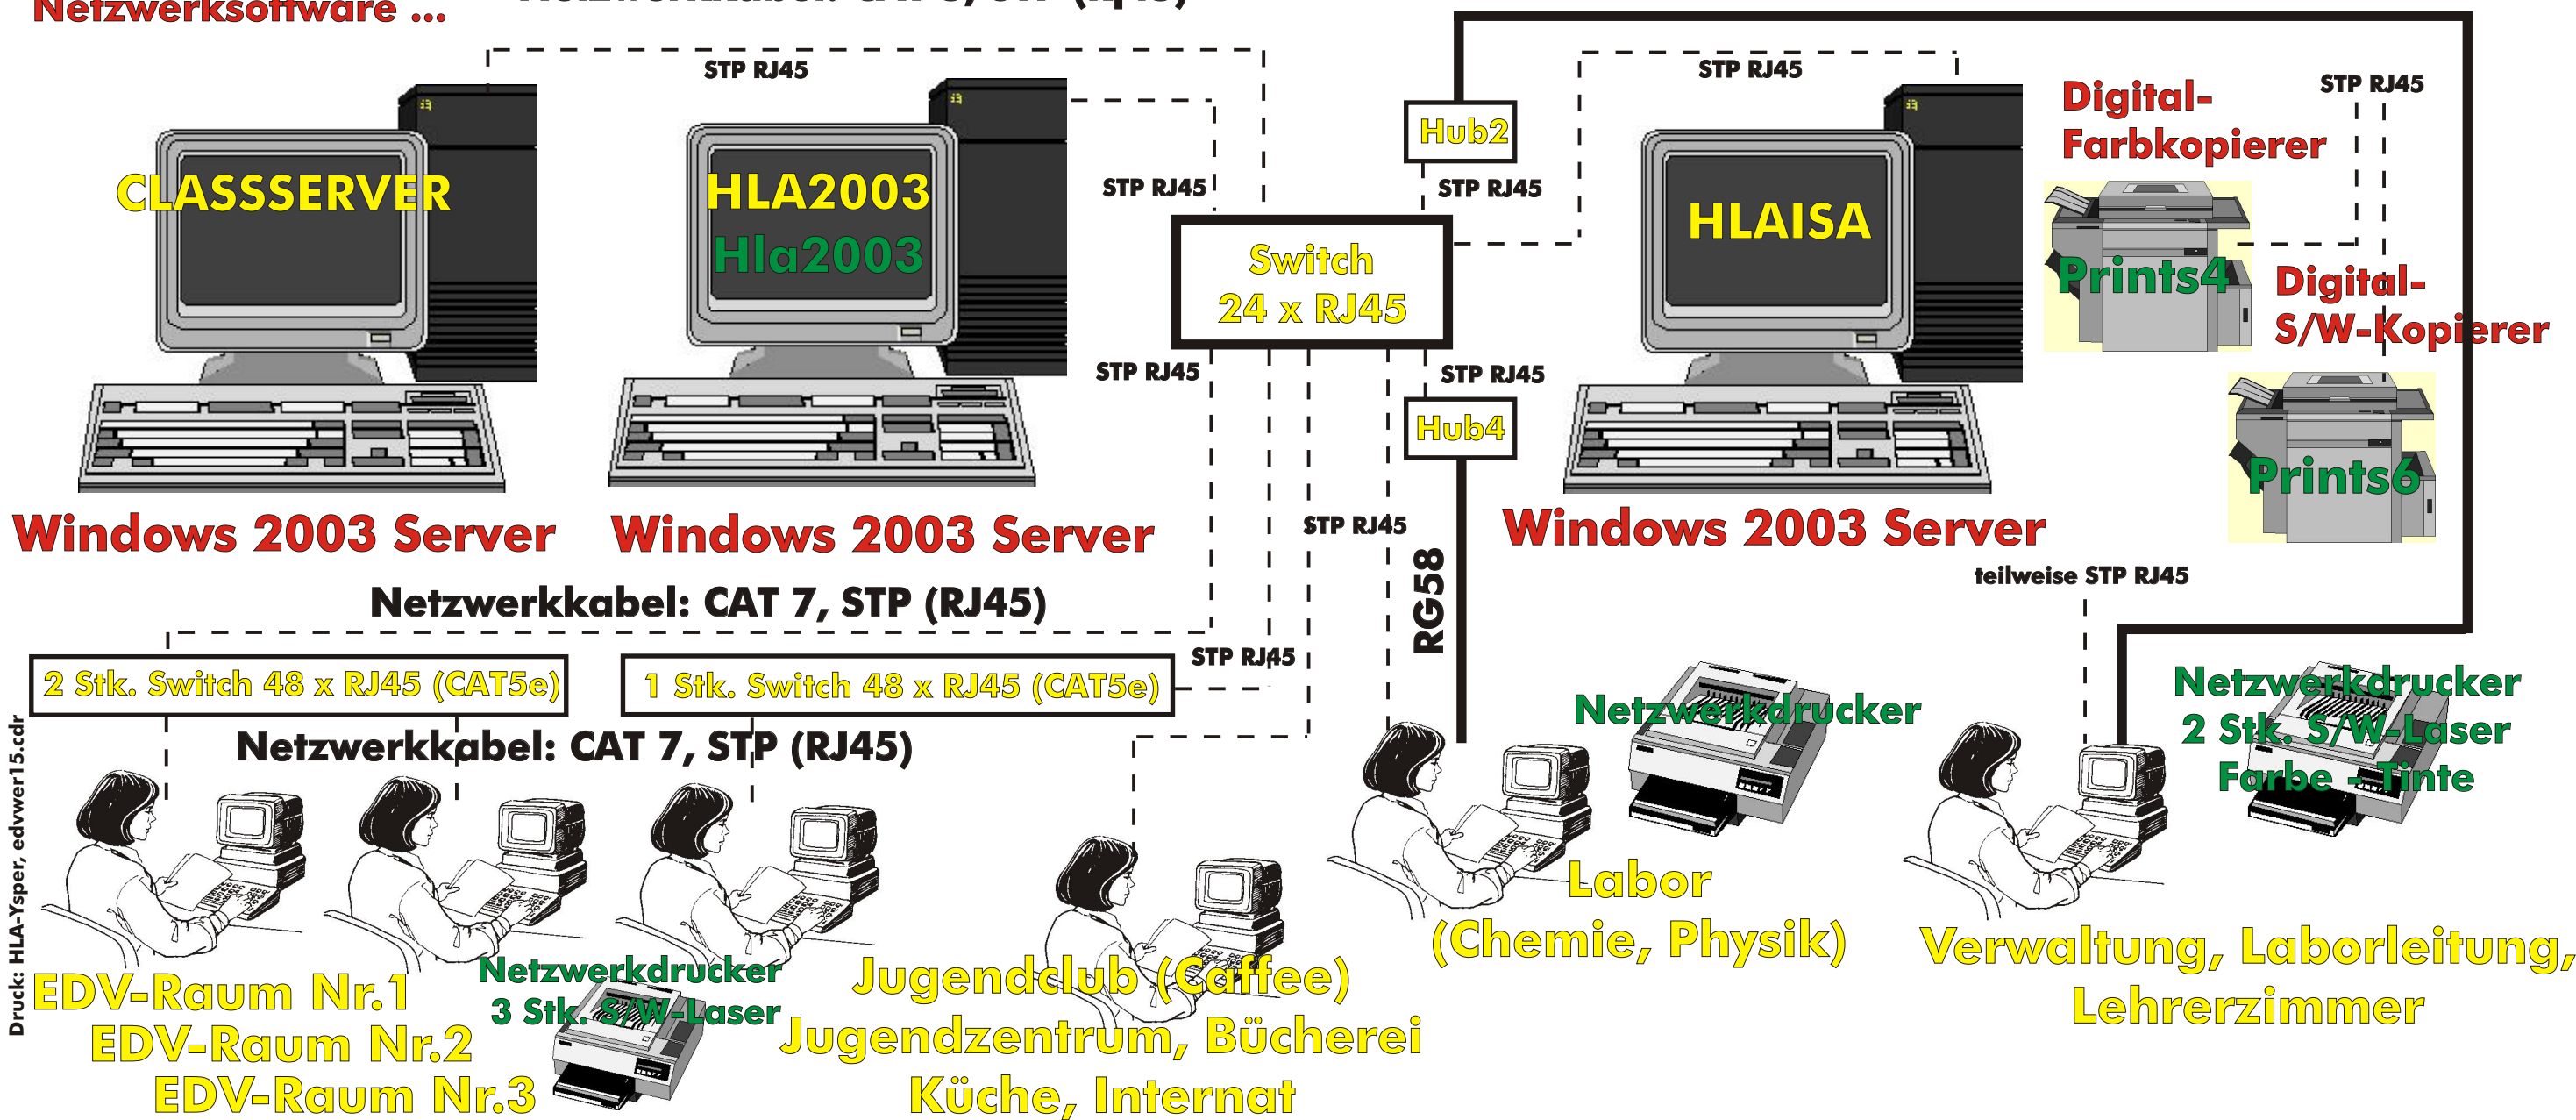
Netzwerksoftware ...

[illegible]

STP RJ45

CLASSSERVER

HLA2003
Hla2003

STP RJ45

Hub2

STP RJ45

STP RJ45

HLAISA

Digital-
Farbkopierer

STP RJ45

Switch
24 x RJ45

Prints4

Digital-
S/W-Kopierer

STP RJ45

STP RJ45

Hub4

Prints6

Windows 2003 Server

Windows 2003 Server

STP RJ45

RG58

Windows 2003 Server

teilweise STP RJ45

Netzwerkkabel: CAT 7, STP (RJ45)

STP RJ45

2 Stk. Switch 48 x RJ45 (CAT5e)

1 Stk. Switch 48 x RJ45 (CAT5e)

Netzwerkdrucker

Netzwerkdrucker
2 Stk. S/W-Laser
Farbe - Tinte

Netzwerkkabel: CAT 7, STP (RJ45)

Druck: HLA-Ysper, edvwer15.cdr

Labor
(Chemie, Physik)

Verwaltung, Laborleitung,
Lehrerzimmer

Netzwerkdrucker
3 Stk. S/W-Laser

Jugendclub (Caffee)
Jugendzentrum, Bücherei
Küche, Internat

EDV-Raum Nr.1
EDV-Raum Nr.2
EDV-Raum Nr.3